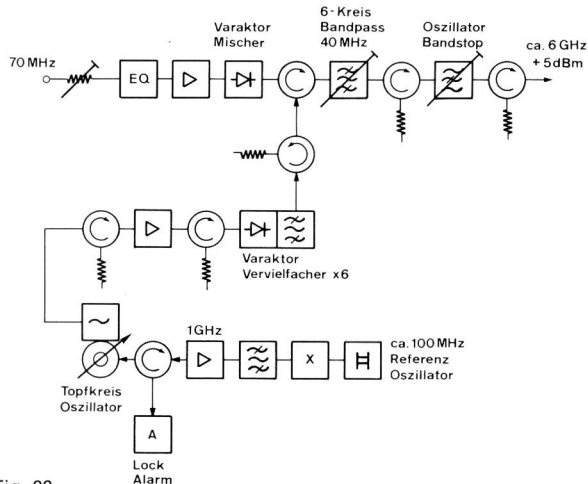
70 MHz

EQ

Varaktor
Mischer

6-Kreis
Bandpass
40 MHz

Oszillator
Bandstop

ca. 6 GHz
+5 dBm

Varaktor
Vervielfacher x6

1GHz

ca. 100 MHz
Referenz
Oszillator

X

Topfkreis
Oszillator

A

Lock
Alarm

Fig. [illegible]